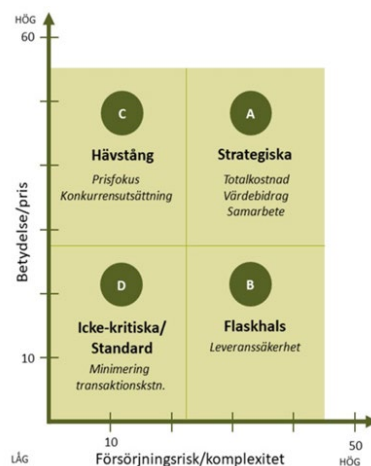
HÖG
60
Betydelse/pris

C
Hävstång
Prisfokus
Konkurrensutsättning

A
Strategiska
Totalkostnad
Värdebidrag
Samarbete

D
Icke-kritiska/
Standard
Minimering
transaktionskstn.

B
Flaskhals
Leveranssäkerhet

10
LÅG
10
Försörjningsrisk/komplexitet
50
HÖG